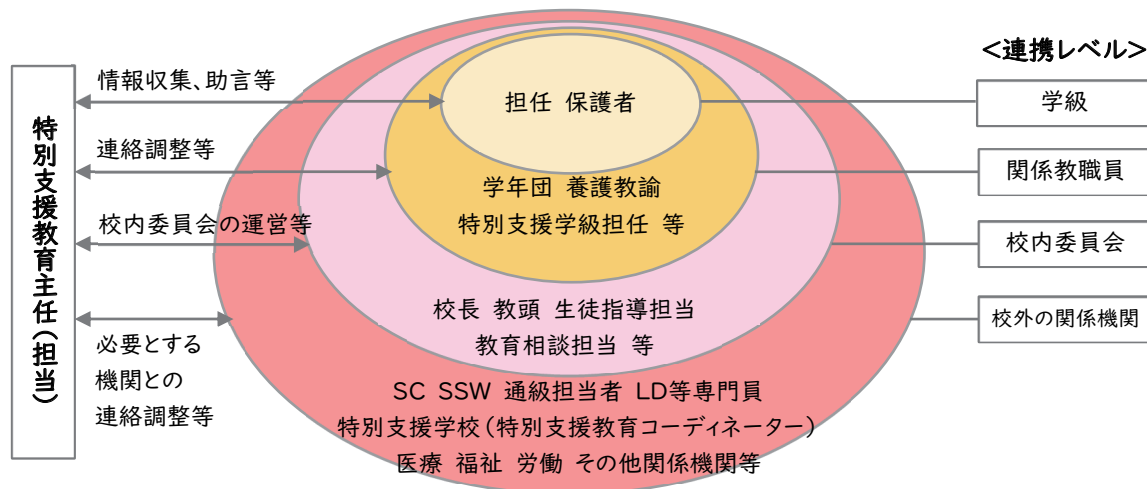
特別支援教育主任（担当）

情報収集、助言等

連絡調整等

校内委員会の運営等

必要とする機関との連絡調整等

担任 保護者

学年団 養護教諭
特別支援学級担任 等

校長 教頭 生徒指導担当
教育相談担当 等

SC SSW 通級担当者 LD等専門員
特別支援学校（特別支援教育コーディネーター）
医療 福祉 労働 その他関係機関等

＜連携レベル＞

学級

関係教職員

校内委員会

校外の関係機関